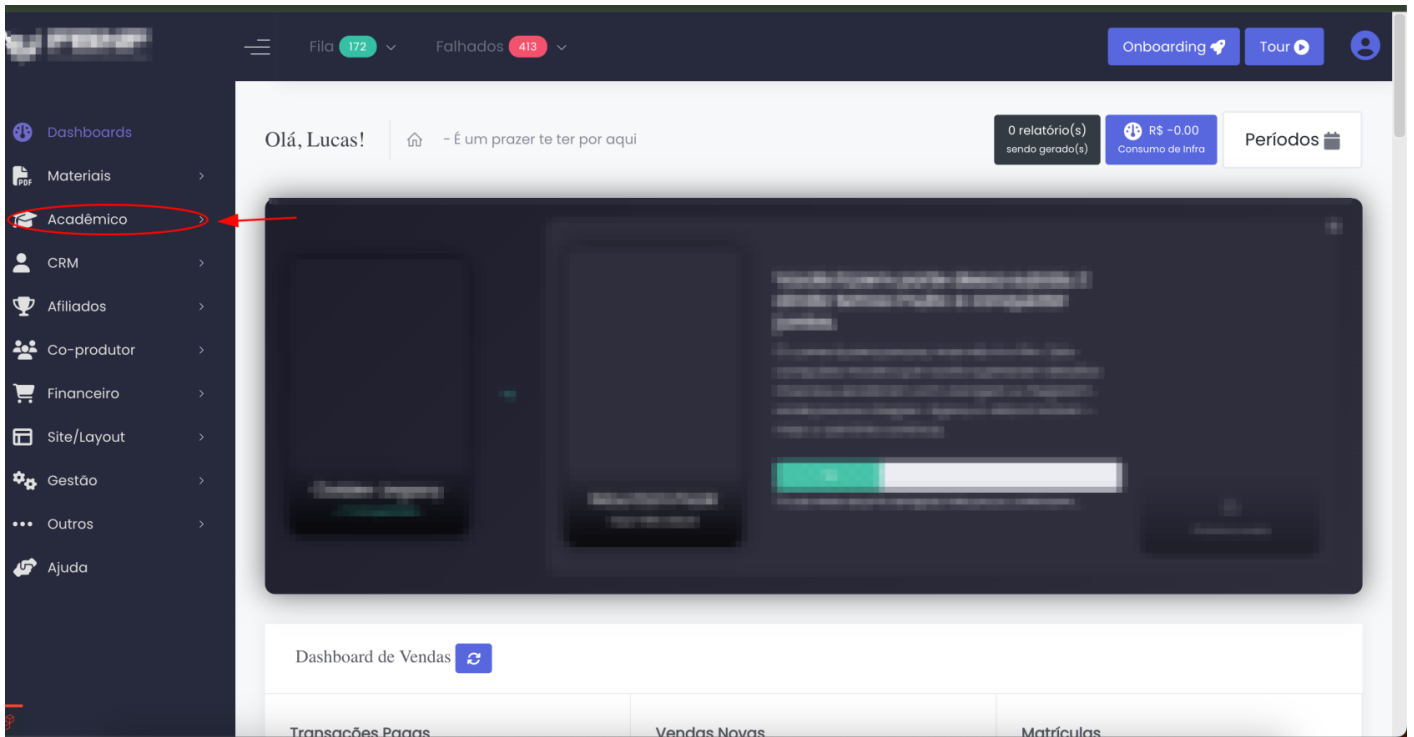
Fila 172
Falhados 413
Onboarding
Tour

Dashboards
Materiais
Acadêmico
CRM
Afiliados
Co-produtor
Financeiro
Site/Layout
Gestão
Outros
Ajuda

Olá, Lucas!
- É um prazer te ter por aqui
0 relatório(s) sendo gerado(s)
R$ -0.00 Consumo de Infra
Períodos

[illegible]

Dashboard de Vendas

Transações Pagas
Vendas Novas
Matrículas